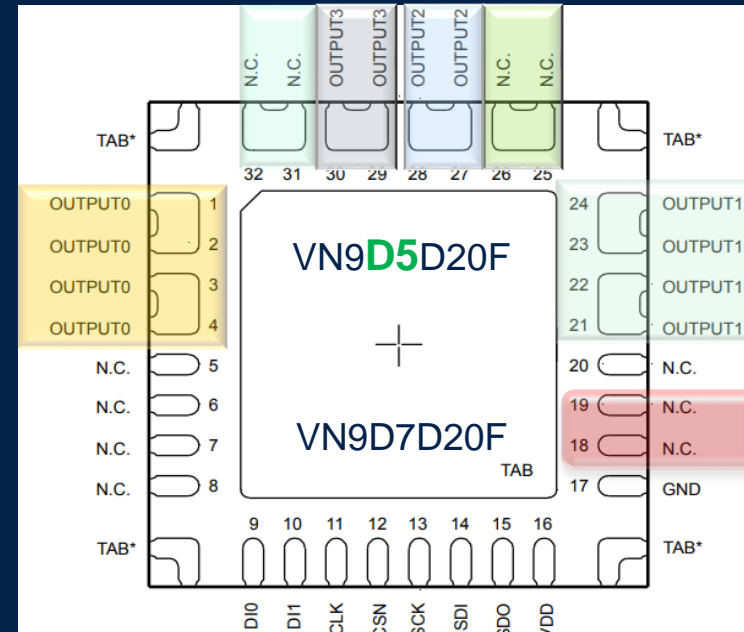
N.C.
N.C.
OUTPUT3
OUTPUT3
OUTPUT2
OUTPUT2
N.C.
N.C.

TAB*
32 31 30 29 28 27 26 25
TAB*

OUTPUT0 1
OUTPUT0 2
OUTPUT0 3
OUTPUT0 4
N.C. 5
N.C. 6
N.C. 7
N.C. 8

VN9D5D20F

VN9D7D20F

TAB

24 OUTPUT1
23 OUTPUT1
22 OUTPUT1
21 OUTPUT1
20 N.C.
19 N.C.
18 N.C.
17 GND

9 10 11 12 13 14 15 16
TAB*
TAB*

DI0
DI1
CLK
CSN
SCK
SDI
SDO
VDD